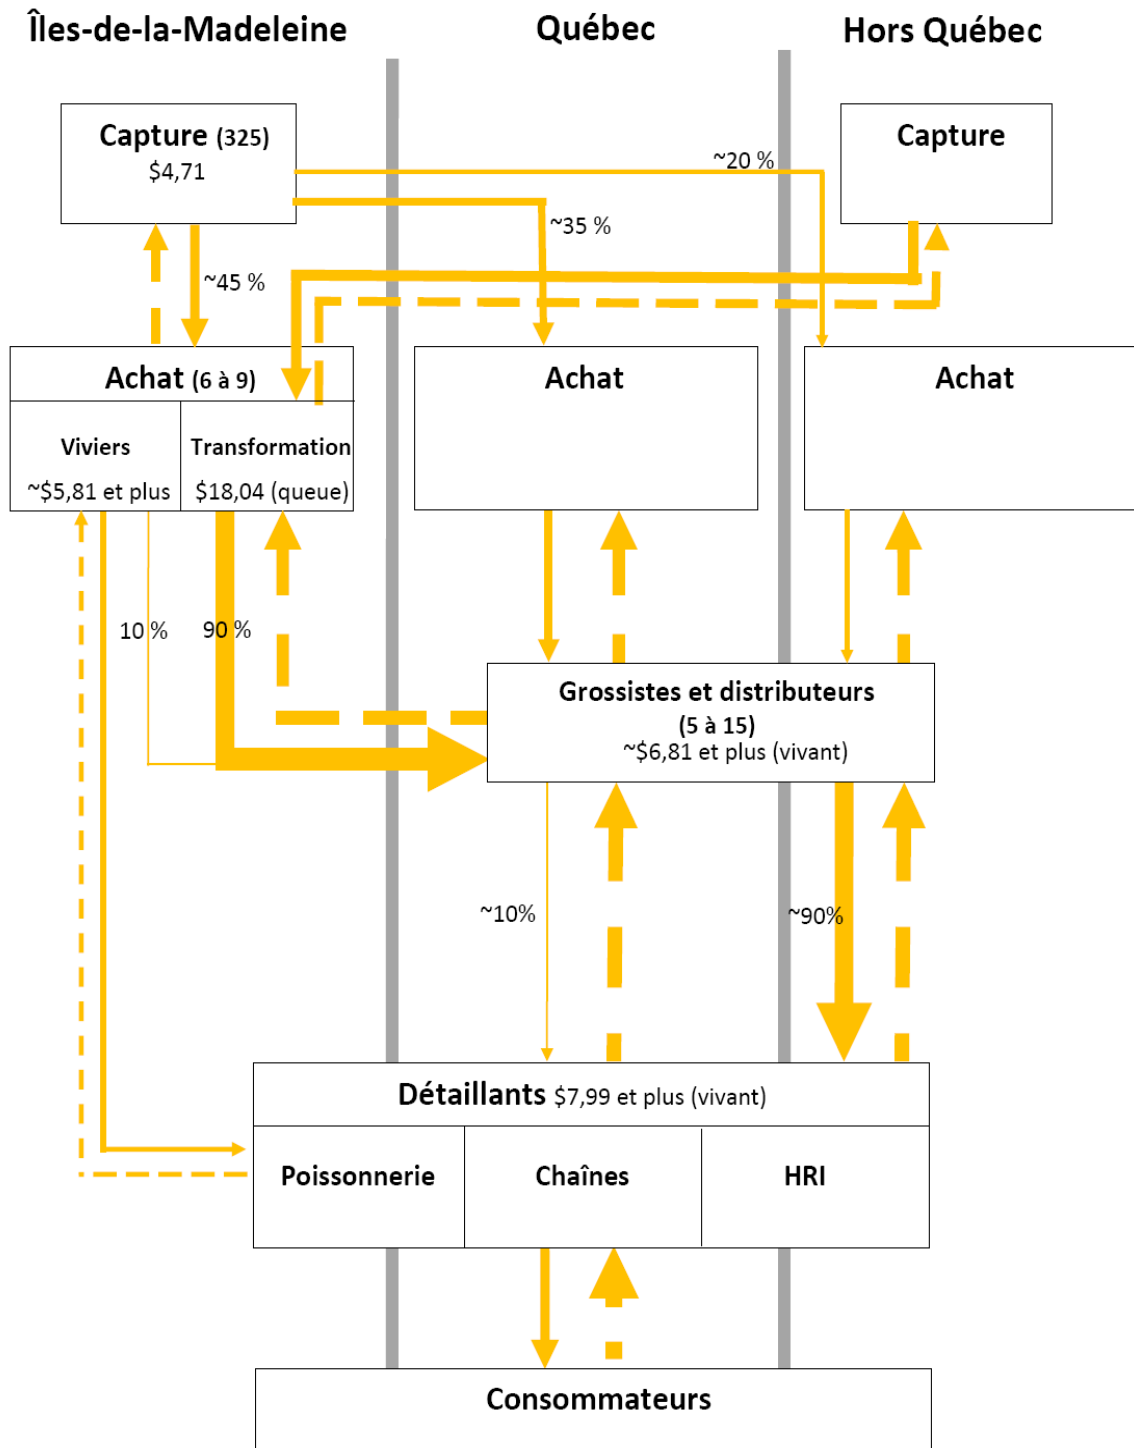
Îles-de-la-Madeleine

Québec

Hors Québec

Capture (325)
\$4,71

Capture

~20 %

~35 %

~45 %

Achat (6 à 9)

Viviers
~\$5,81 et plus

Transformation
\$18,04 (queue)

Achat

Achat

10 %

90 %

Grossistes et distributeurs
(5 à 15)
~\$6,81 et plus (vivant)

~10%

~90%

Détaillants \$7,99 et plus (vivant)

Poissonnerie

Chaînes

HRI

Consommateurs